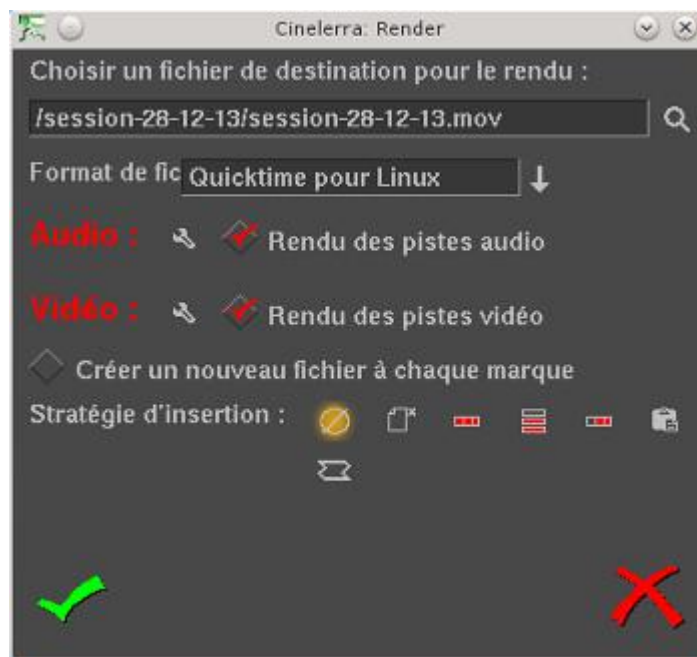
Cinelerra: Render

Choisir un fichier de destination pour le rendu :

/session-28-12-13/session-28-12-13.mov

Format de fic Quicktime pour Linux

Audio : Rendu des pistes audio

Vidéo : Rendu des pistes vidéo

Créer un nouveau fichier à chaque marque

Stratégie d'insertion :